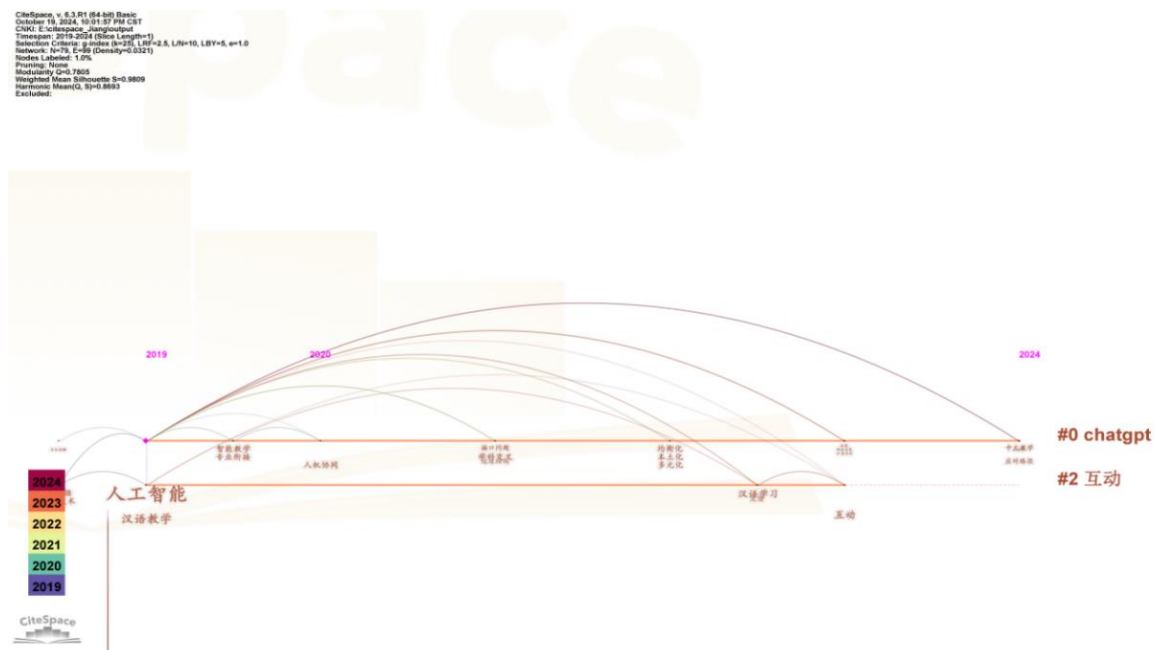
CiteSpace, v. 6.3.R1 (64-bit) Basic
October 19, 2024, 10:01:57 PM CST
CNKI: E:\citespace_Jiang\output
Timespan: 2019-2024 (Slice Length=1)
Selection Criteria: g-index (k=25), LRF=2.5, L/N=10, LBY=5, e=1.0
Network: N=79, E=99 (Density=0.0321)
Nodes Labeled: 1.0%
Pruning: None
Modularity Q=0.7805
Weighted Mean Silhouette S=0.9809
Harmonic Mean(Q, S)=0.8693
Excluded:

2019
2020
2024

智能教学
专业领域
人机协同
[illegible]
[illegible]
均衡化
本土化
多元化
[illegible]
中文教学
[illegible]

#0 chatgpt

人工智能
汉语教学
汉语学习
互动

#2 互动

2024
2023
2022
2021
2020
2019

CiteSpace